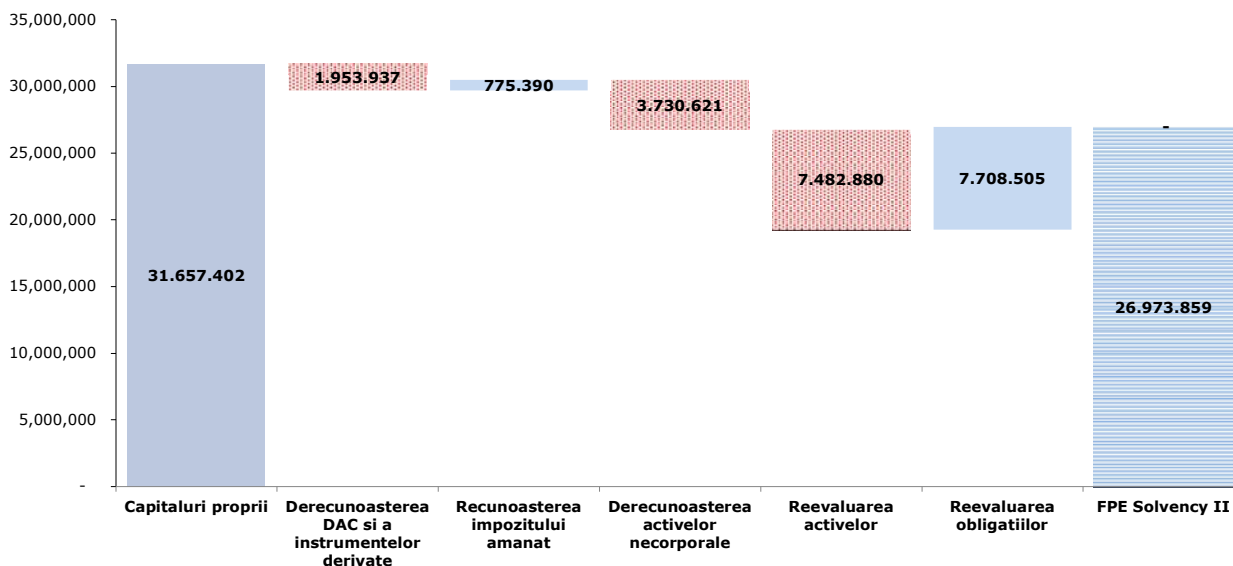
35,000,000
30,000,000
25,000,000
20,000,000
15,000,000
10,000,000
5,000,000
-

31.657.402
1.953.937
775.390
3.730.621
7.482.880
7.708.505
-
26.973.859

Capitaluri proprii
Derecunoasterea DAC si a instrumentelor derivate
Recunoasterea impozitului amanat
Derecunoasterea activelor necorporale
Reevaluarea activelor
Reevaluarea obligatiilor
FPE Solvency II